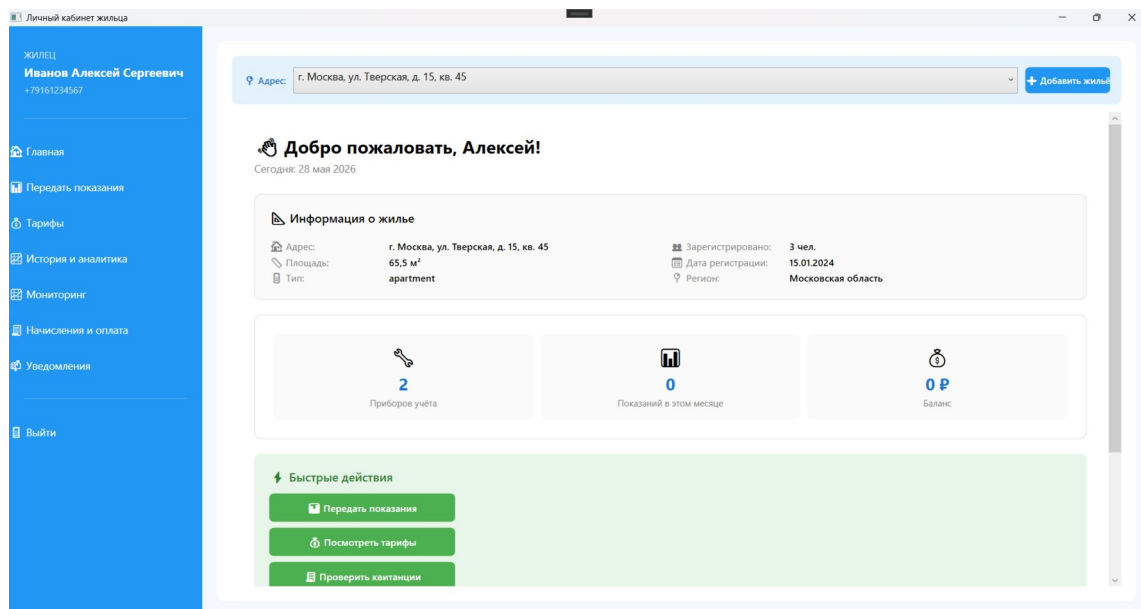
Личный кабинет жильца

ЖИЛЕЦ
Иванов Алексей Сергеевич
+79161234567

Главная
Передать показания
Тарифы
История и аналитика
Мониторинг
Начисления и оплата
Уведомления

Выйти

Адрес: г. Москва, ул. Тверская, д. 15, кв. 45
+ Добавить жильё

Добро пожаловать, Алексей!
Сегодня: 28 мая 2026

Информация о жилье

| Адрес: | г. Москва, ул. Тверская, д. 15, кв. 45 | Зарегистрировано: | 3 чел. |
|---|---|---|---|
| Площадь: | 65,5 м² | Дата регистрации: | 15.01.2024 |
| Тип: | apartment | Регион: | Московская область |

2
Приборов учёта

0
Показаний в этом месяце

0 ₽
Баланс

Быстрые действия
Передать показания
Посмотреть тарифы
Проверить квитанции